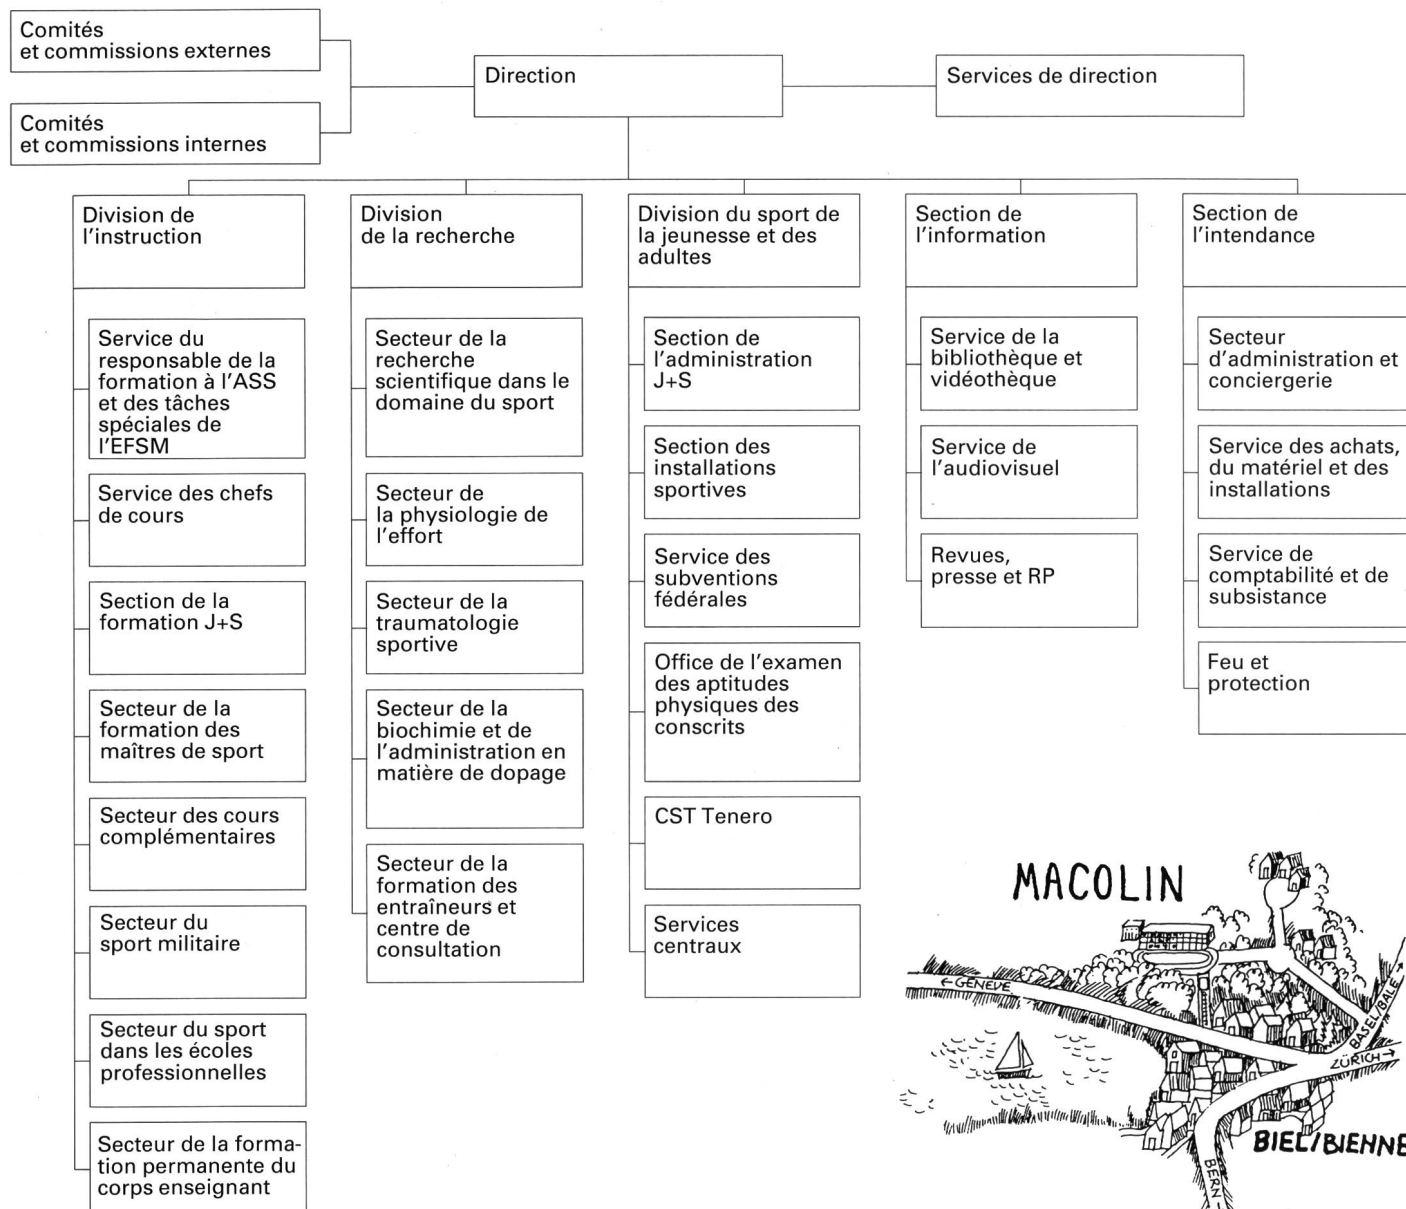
Comités et commissions externes

Comités et commissions internes

Direction

Services de direction

Division de l'instruction

Service du responsable de la formation à l'ASS et des tâches spéciales de l'EFSM

Service des chefs de cours

Section de la formation J+S

Secteur de la formation des maîtres de sport

Secteur des cours complémentaires

Secteur du sport militaire

Secteur du sport dans les écoles professionnelles

Secteur de la formation permanente du corps enseignant

Division de la recherche

Secteur de la recherche scientifique dans le domaine du sport

Secteur de la physiologie de l'effort

Secteur de la traumatologie sportive

Secteur de la biochimie et de l'administration en matière de dopage

Secteur de la formation des entraîneurs et centre de consultation

Division du sport de la jeunesse et des adultes

Section de l'administration J+S

Section des installations sportives

Service des subventions fédérales

Office de l'examen des aptitudes physiques des conscrits

CST Tenero

Services centraux

Section de l'information

Service de la bibliothèque et vidéothèque

Service de l'audiovisuel

Revues, presse et RP

Section de l'intendance

Secteur d'administration et conciergerie

Service des achats, du matériel et des installations

Service de comptabilité et de subsistance

Feu et protection

MACOLIN

←GENEVE

BASEL/BALE

ZÜRICH→

BIEL/BIENNE

BERN